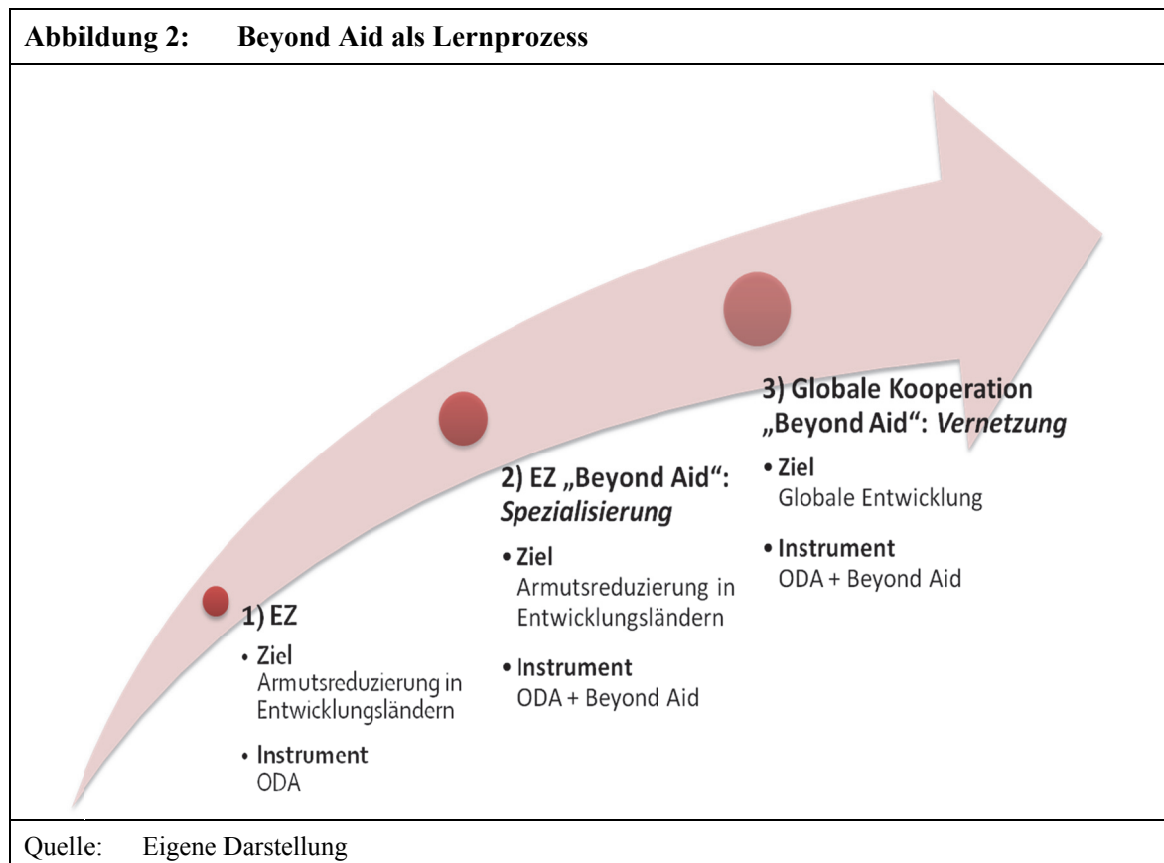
Abbildung 2: Beyond Aid als Lernprozess

1) EZ
• Ziel
Armutsreduzierung in Entwicklungsländern
• Instrument
ODA

2) EZ „Beyond Aid“: *Spezialisierung*
• Ziel
Armutsreduzierung in Entwicklungsländern
• Instrument
ODA + Beyond Aid

3) Globale Kooperation „Beyond Aid“: *Vernetzung*
• Ziel
Globale Entwicklung
• Instrument
ODA + Beyond Aid

Quelle: Eigene Darstellung